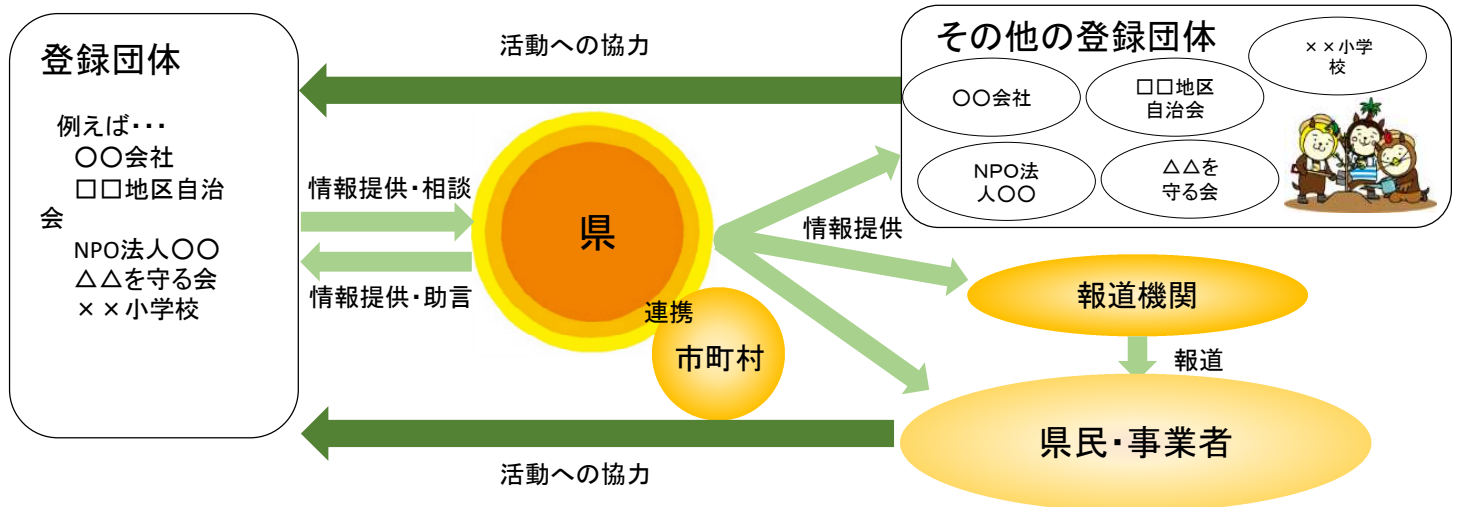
登録団体

例えば・・・
〇〇会社
□□地区自治会
NPO法人〇〇
△△を守る会
××小学校

活動への協力

その他の登録団体

〇〇会社

□□地区自治会

××小学校

NPO法人〇〇

△△を守る会

情報提供・相談

情報提供・助言

県

連携

市町村

情報提供

報道機関

報道

県民・事業者

活動への協力